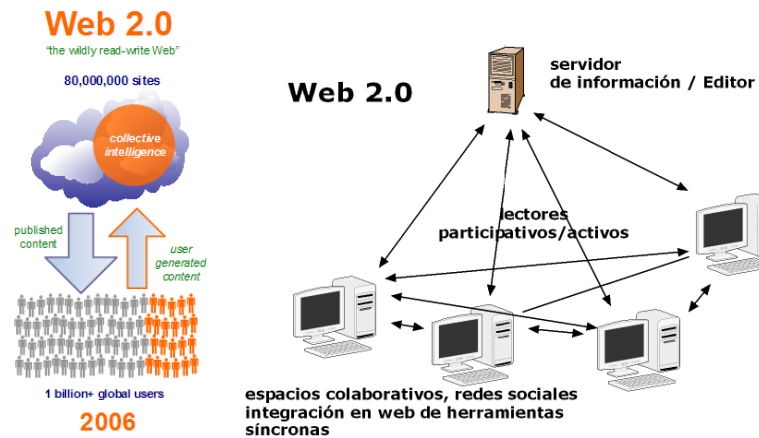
Web 2.0
"the wildly read-write Web"
80,000,000 sites
collective intelligence
published content
user generated content
1 billion+ global users
2006

Web 2.0
servidor de información / Editor
lectores participativos/activos
espacios colaborativos, redes sociales integración en web de herramientas síncronas